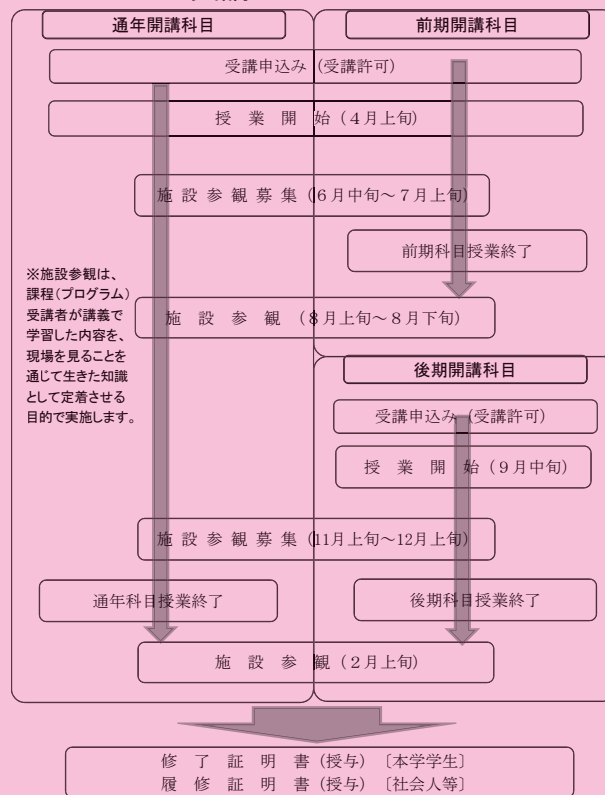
通年開講科目

前期開講科目

受講申込み（受講許可）

授業開始（4月上旬）

施設参観募集（6月中旬～7月上旬）

前期科目授業終了

※施設参観は、課程（プログラム）受講者が講義で学習した内容を、現場を見ることを通じて生きた知識として定着させる目的で実施します。

施設参観（8月上旬～8月下旬）

後期開講科目

受講申込み（受講許可）

授業開始（9月中旬）

施設参観募集（11月上旬～12月上旬）

通年科目授業終了

後期科目授業終了

施設参観（2月上旬）

修了証明書（授与）〔本学学生〕
履修証明書（授与）〔社会人等〕